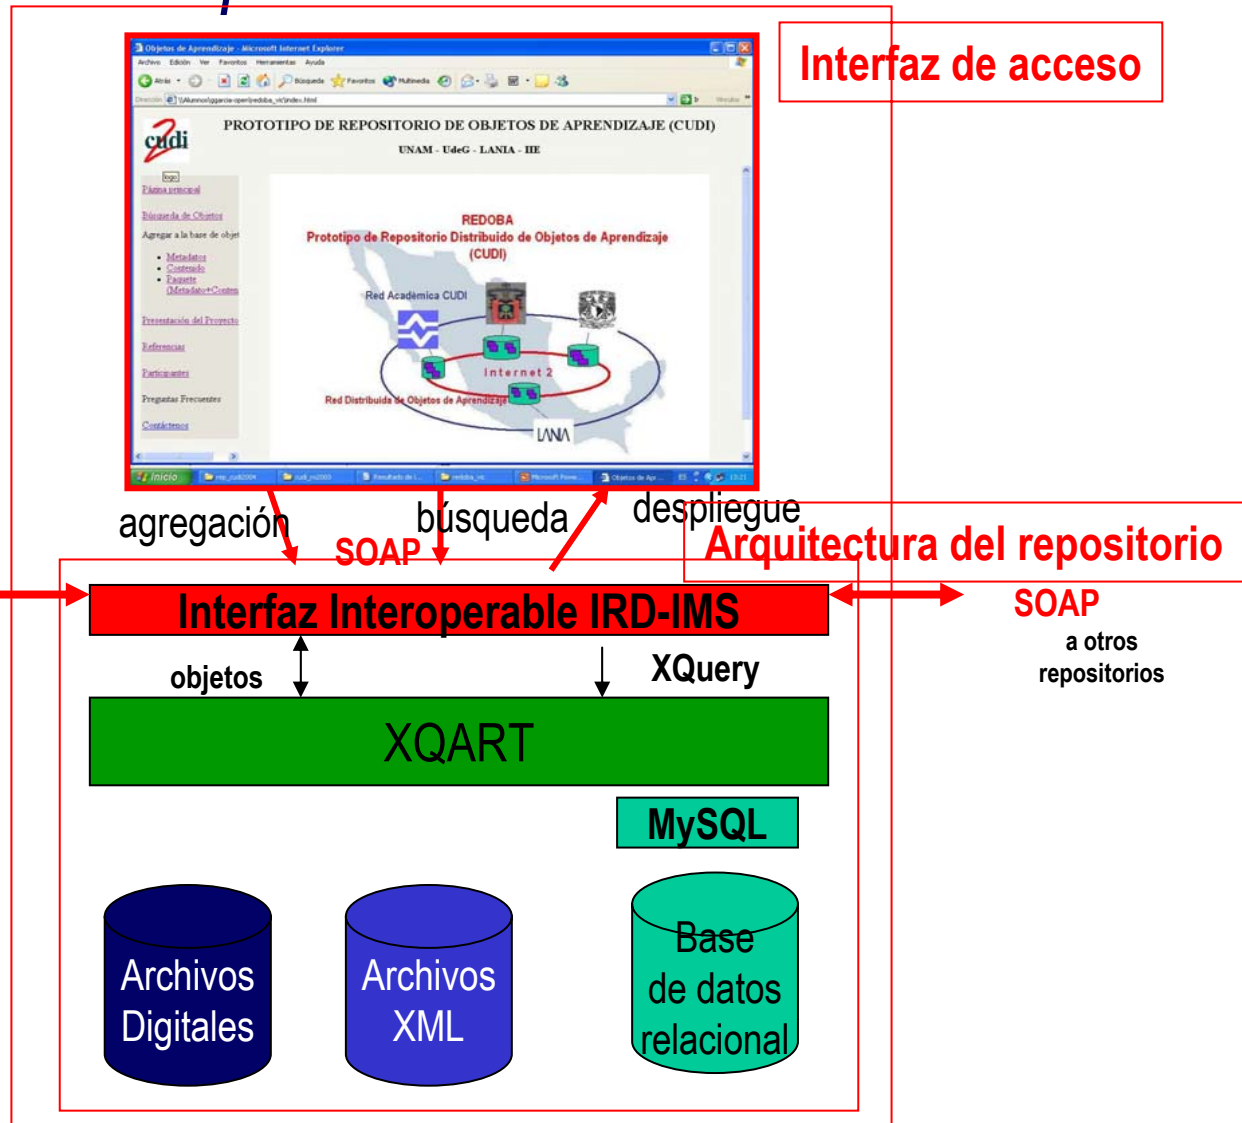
Interfaz de acceso

Objetos de Aprendizaje - Microsoft Internet Explorer

Archivo Edición Ver Favoritos Herramientas Ayuda

Atrás Búsqueda Favoritos Multimedia

PROTOTIPO DE REPOSITORIO DE OBJETOS DE APRENDIZAJE (CUDI)

UNAM - UdeG - LANIA - IIIE

cudi

Página principal

Búsqueda de Objetos

Agregar a la base de objet

• Metadatos
• Contenido
• Paquete (Metadatos+Conten

Presentación del Proyecto

Referencias

Participantes

Preguntas Frecuentes

Contáctenos

REDOBA
Prototipo de Repositorio Distribuido de Objetos de Aprendizaje (CUDI)

Red Académica CUDI

Internet 2

Red Distribuida de Objetos de Aprendizaje

LANIA

Inicio

agregación

búsqueda

despliegue

SOAP

Arquitectura del repositorio

Interfaz Interoperable IRD-IMS

SOAP

a otros repositorios

objetos

XQuery

XQART

MySQL

Archivos Digitales

Archivos XML

Base de datos relacional